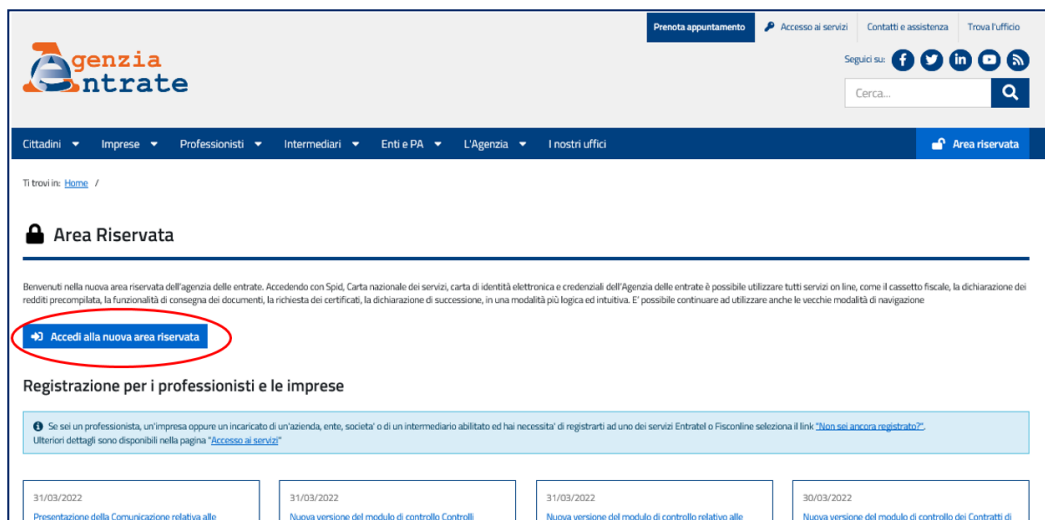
Prenota appuntamento | Accesso ai servizi | Contatti e assistenza | Trova l'ufficio

Agenzia Entrate

Seguici su:

Cerca...

Cittadini | Imprese | Professionisti | Intermediari | Enti e PA | L'Agenzia | I nostri uffici

Area riservata

Ti trovi in: Home /

Area Riservata

Benvenuti nella nuova area riservata dell'agenzia delle entrate. Accedendo con Spid, Carta nazionale dei servizi, carta di identità elettronica e credenziali dell'Agenzia delle entrate è possibile utilizzare tutti servizi on line, come il cassetto fiscale, la dichiarazione dei redditi precompilata, la funzionalità di consegna dei documenti, la richiesta dei certificati, la dichiarazione di successione, in una modalità più logica ed intuitiva. E' possibile continuare ad utilizzare anche le vecchie modalità di navigazione

Accedi alla nuova area riservata

Registrazione per i professionisti e le imprese

Se sei un professionista, un'impresa oppure un incaricato di un'azienda, ente, societa' o di un intermediario abilitato ed hai necessita' di registrarti ad uno dei servizi Entratel o Fisconline seleziona il link "Non sei ancora registrato?". Ulteriori dettagli sono disponibili nella pagina "Accesso ai servizi"

31/03/2022
Presentazione della Comunicazione relativa alle

31/03/2022
Nuova versione del modulo di controllo Controlli

31/03/2022
Nuova versione del modulo di controllo relativo alle

30/03/2022
Nuova versione del modulo di controllo dei Contratti di